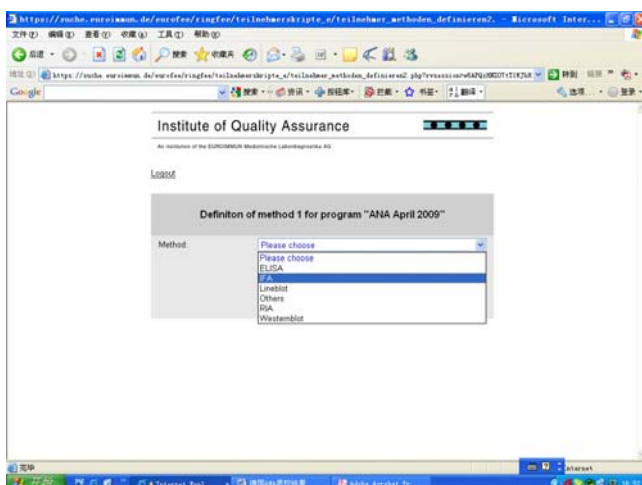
https://suche.euroimmun.de/eurofee/ringfee/teilnehmerskripte_e/teilnehmer_methoden_definieren2. - Microsoft Inter...

文件(F) 编辑(E) 查看(V) 收藏(A) 工具(T) 帮助(H)

后退 搜索 收藏夹

地址(D) https://suche.euroimmun.de/eurofee/ringfee/teilnehmerskripte_e/teilnehmer_methoden_definieren2.php?sessionid=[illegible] 转到

Google 搜索 资讯 拦截 书签 翻译 选项 登录

Institute of Quality Assurance

An institution of the EUROIMMUN Medizinische Labordiagnostika AG

Logout

Definiton of method 1 for program "ANA April 2009"

Method: Please choose

Please choose
ELISA
IFA
Lineblot
Others
RIA
Westernblot

完毕

Internet

开始 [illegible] Adobe Acrobat Pr...